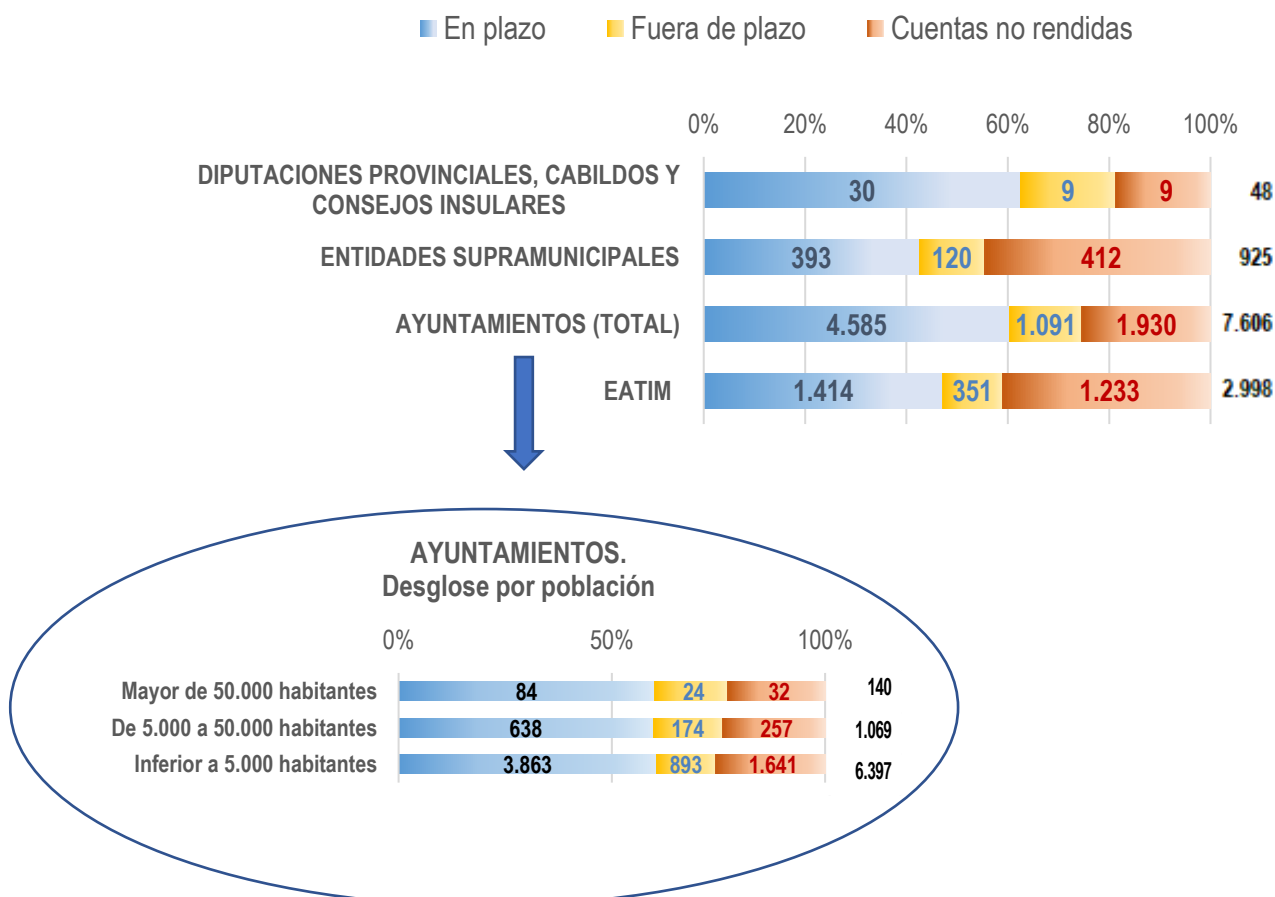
En plazo Fuera de plazo Cuentas no rendidas

0% 20% 40% 60% 80% 100%

| | En plazo | Fuera de plazo | Cuentas no rendidas | |
|---|---|---|---|---|
| DIPUTACIONES PROVINCIALES, CABILDOS Y CONSEJOS INSULARES | 30 | 9 | 9 | 48 |
| ENTIDADES SUPRAMUNICIPALES | 393 | 120 | 412 | 925 |
| AYUNTAMIENTOS (TOTAL) | 4.585 | 1.091 | 1.930 | 7.606 |
| EATIM | 1.414 | 351 | 1.233 | 2.998 |

AYUNTAMIENTOS.
Desglose por población

0% 50% 100%

| | En plazo | Fuera de plazo | Cuentas no rendidas | |
|---|---|---|---|---|
| Mayor de 50.000 habitantes | 84 | 24 | 32 | 140 |
| De 5.000 a 50.000 habitantes | 638 | 174 | 257 | 1.069 |
| Inferior a 5.000 habitantes | 3.863 | 893 | 1.641 | 6.397 |